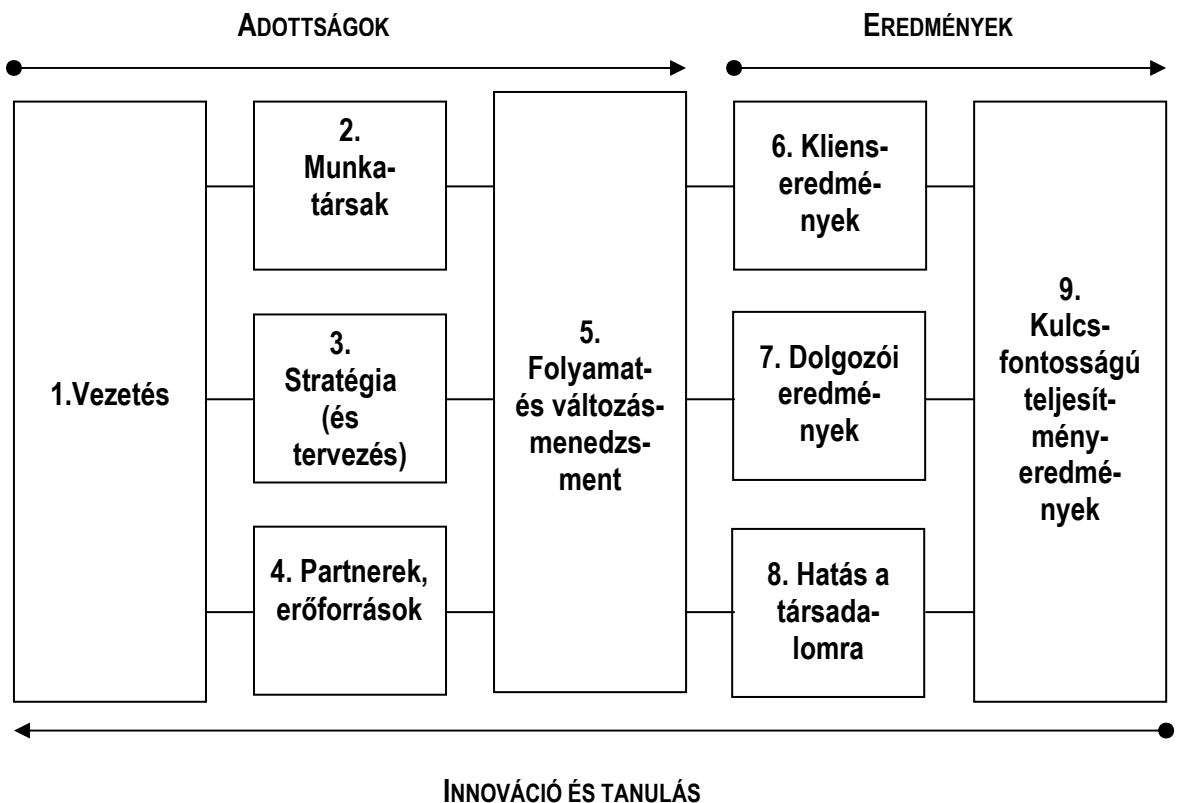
ADOTTSÁGOK

EREDMÉNYEK

1.Vezetés

2. Munkatársak

3. Stratégia (és tervezés)

4. Partnerek, erőforrások

5. Folyamat- és változásmenedzsment

6. Klienseredmények

7. Dolgozói eredmények

8. Hatás a társadalomra

9. Kulcsfontosságú teljesítményeredmények

INNOVÁCIÓ ÉS TANULÁS